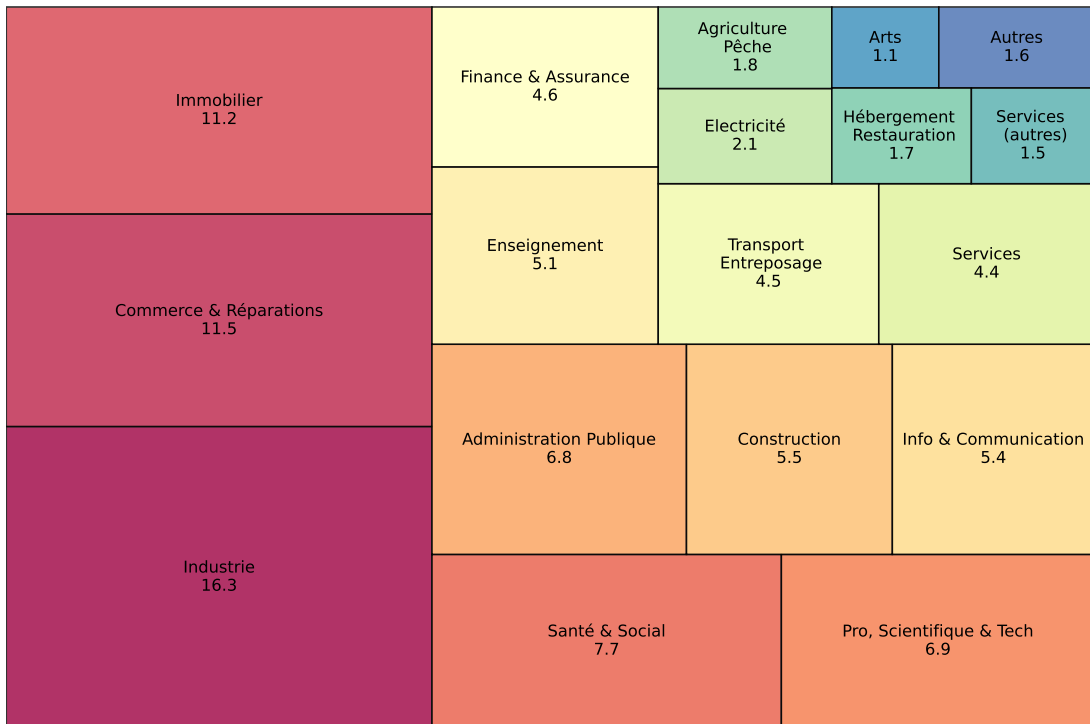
Immobilier
11.2

Commerce & Réparations
11.5

Industrie
16.3

Finance & Assurance
4.6

Agriculture
Pêche
1.8

Arts
1.1

Autres
1.6

Electricité
2.1

Hébergement
Restauration
1.7

Services
(autres)
1.5

Enseignement
5.1

Transport
Entreposage
4.5

Services
4.4

Administration Publique
6.8

Construction
5.5

Info & Communication
5.4

Santé & Social
7.7

Pro, Scientifique & Tech
6.9